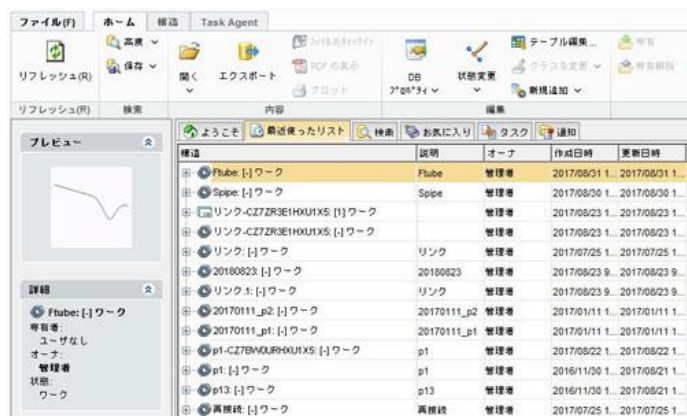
ファイル(F) ホーム 構造 Task Agent

リフレッシュ(R) 高度 保存 開く エクスポート ファイルのチェックイン PDF の表示 プロット DB プロパティ 状態変更 テーブル編集... クラスを変更 新規追加 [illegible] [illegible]

リフレッシュ(R) 検索 内容 編集

プレビュー

ようこそ 最近使ったリスト 検索 お気に入り タスク 通知

| 構造 | 説明 | オーナ | 作成日時 | 更新日時 |
|---|---|---|---|---|
| Ftube: [-] ワーク | Ftube | 管理者 | 2017/08/31 1... | 2017/08/31 1... |
| Spipe: [-] ワーク | Spipe | 管理者 | 2017/08/30 1... | 2017/08/30 1... |
| リンク-CZ7ZR3E1HXU1X5: [1] ワーク | | 管理者 | 2017/08/23 1... | 2017/08/23 1... |
| リンク-CZ7ZR3E1HXU1X5: [-] ワーク | | 管理者 | 2017/08/23 1... | 2017/08/23 1... |
| リンク: [-] ワーク | リンク | 管理者 | 2017/07/25 1... | 2017/07/25 1... |
| 20180823: [-] ワーク | 20180823 | 管理者 | 2017/08/23 9... | 2017/08/23 9... |
| リンク1: [-] ワーク | リンク | 管理者 | 2017/08/23 9... | 2017/08/23 9... |
| 20170111_p2: [-] ワーク | 20170111_p2 | 管理者 | 2017/01/11 1... | 2017/01/11 1... |
| 20170111_p1: [-] ワーク | 20170111_p1 | 管理者 | 2017/01/11 1... | 2017/01/11 1... |
| p1-CZ7BW0URHXU1X5: [-] ワーク | p1 | 管理者 | 2017/08/22 1... | 2017/08/22 1... |
| p1: [-] ワーク | p1 | 管理者 | 2016/11/30 1... | 2017/08/21 1... |
| p13: [-] ワーク | p13 | 管理者 | 2016/11/30 1... | 2017/08/21 1... |
| 再接続: [-] ワーク | 再接続 | 管理者 | 2017/07/25 1... | 2017/07/25 1... |

詳細

Ftube: [-] ワーク
寄稿者:
ユーザなし
オーナ:
管理者
状態:
ワーク